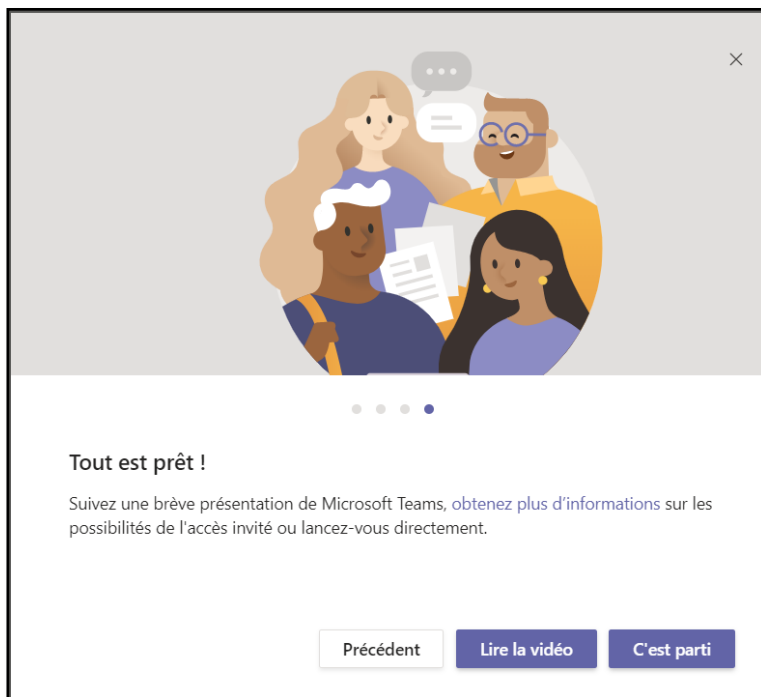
×

Tout est prêt !

Suivez une brève présentation de Microsoft Teams, obtenez plus d'informations sur les possibilités de l'accès invité ou lancez-vous directement.

Précédent Lire la vidéo C'est parti